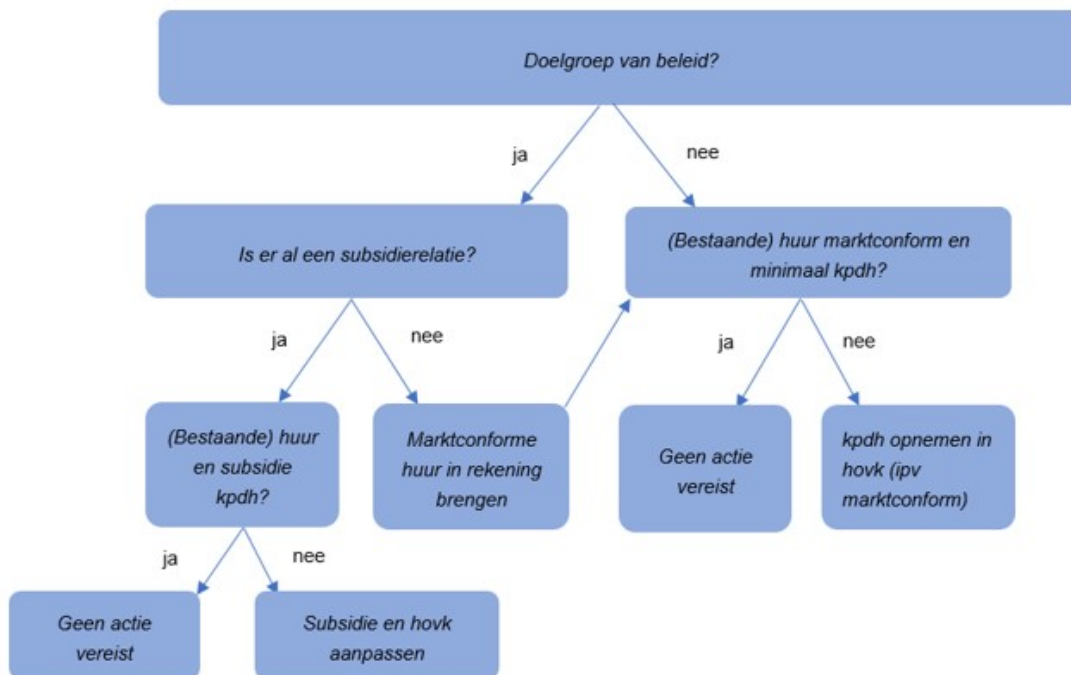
Doelgroep van beleid?

ja

nee

Is er al een subsidierelatie?

(Bestaande) huur marktconform en minimaal kpdh?

ja

nee

ja

nee

(Bestaande) huur en subsidie kpdh?

Marktconforme huur in rekening brengen

Geen actie vereist

kpdh opnemen in hovk (ipv marktconform)

ja

nee

Geen actie vereist

Subsidie en hovk aanpassen